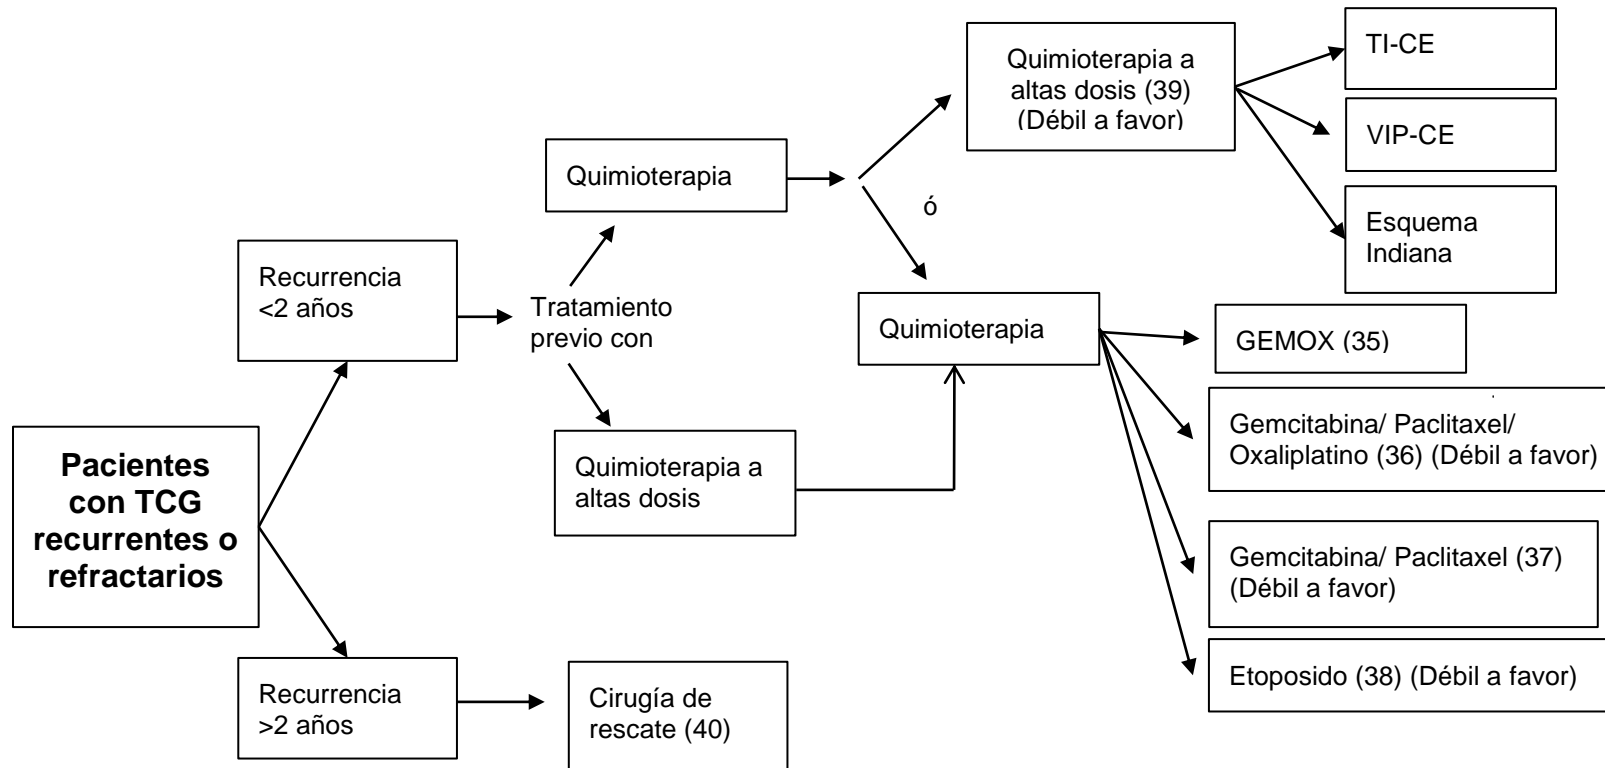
Pacientes con TCG recurrentes o refractarios

Recurrencia <2 años

Tratamiento previo con

Quimioterapia

Quimioterapia a altas dosis

Quimioterapia a altas dosis (39) (Débil a favor)

ó

Quimioterapia

TI-CE

VIP-CE

Esquema Indiana

GEMOX (35)

Gemcitabina/ Paclitaxel/ Oxaliplatino (36) (Débil a favor)

Gemcitabina/ Paclitaxel (37) (Débil a favor)

Etoposido (38) (Débil a favor)

Recurrencia >2 años

Cirugía de rescate (40)